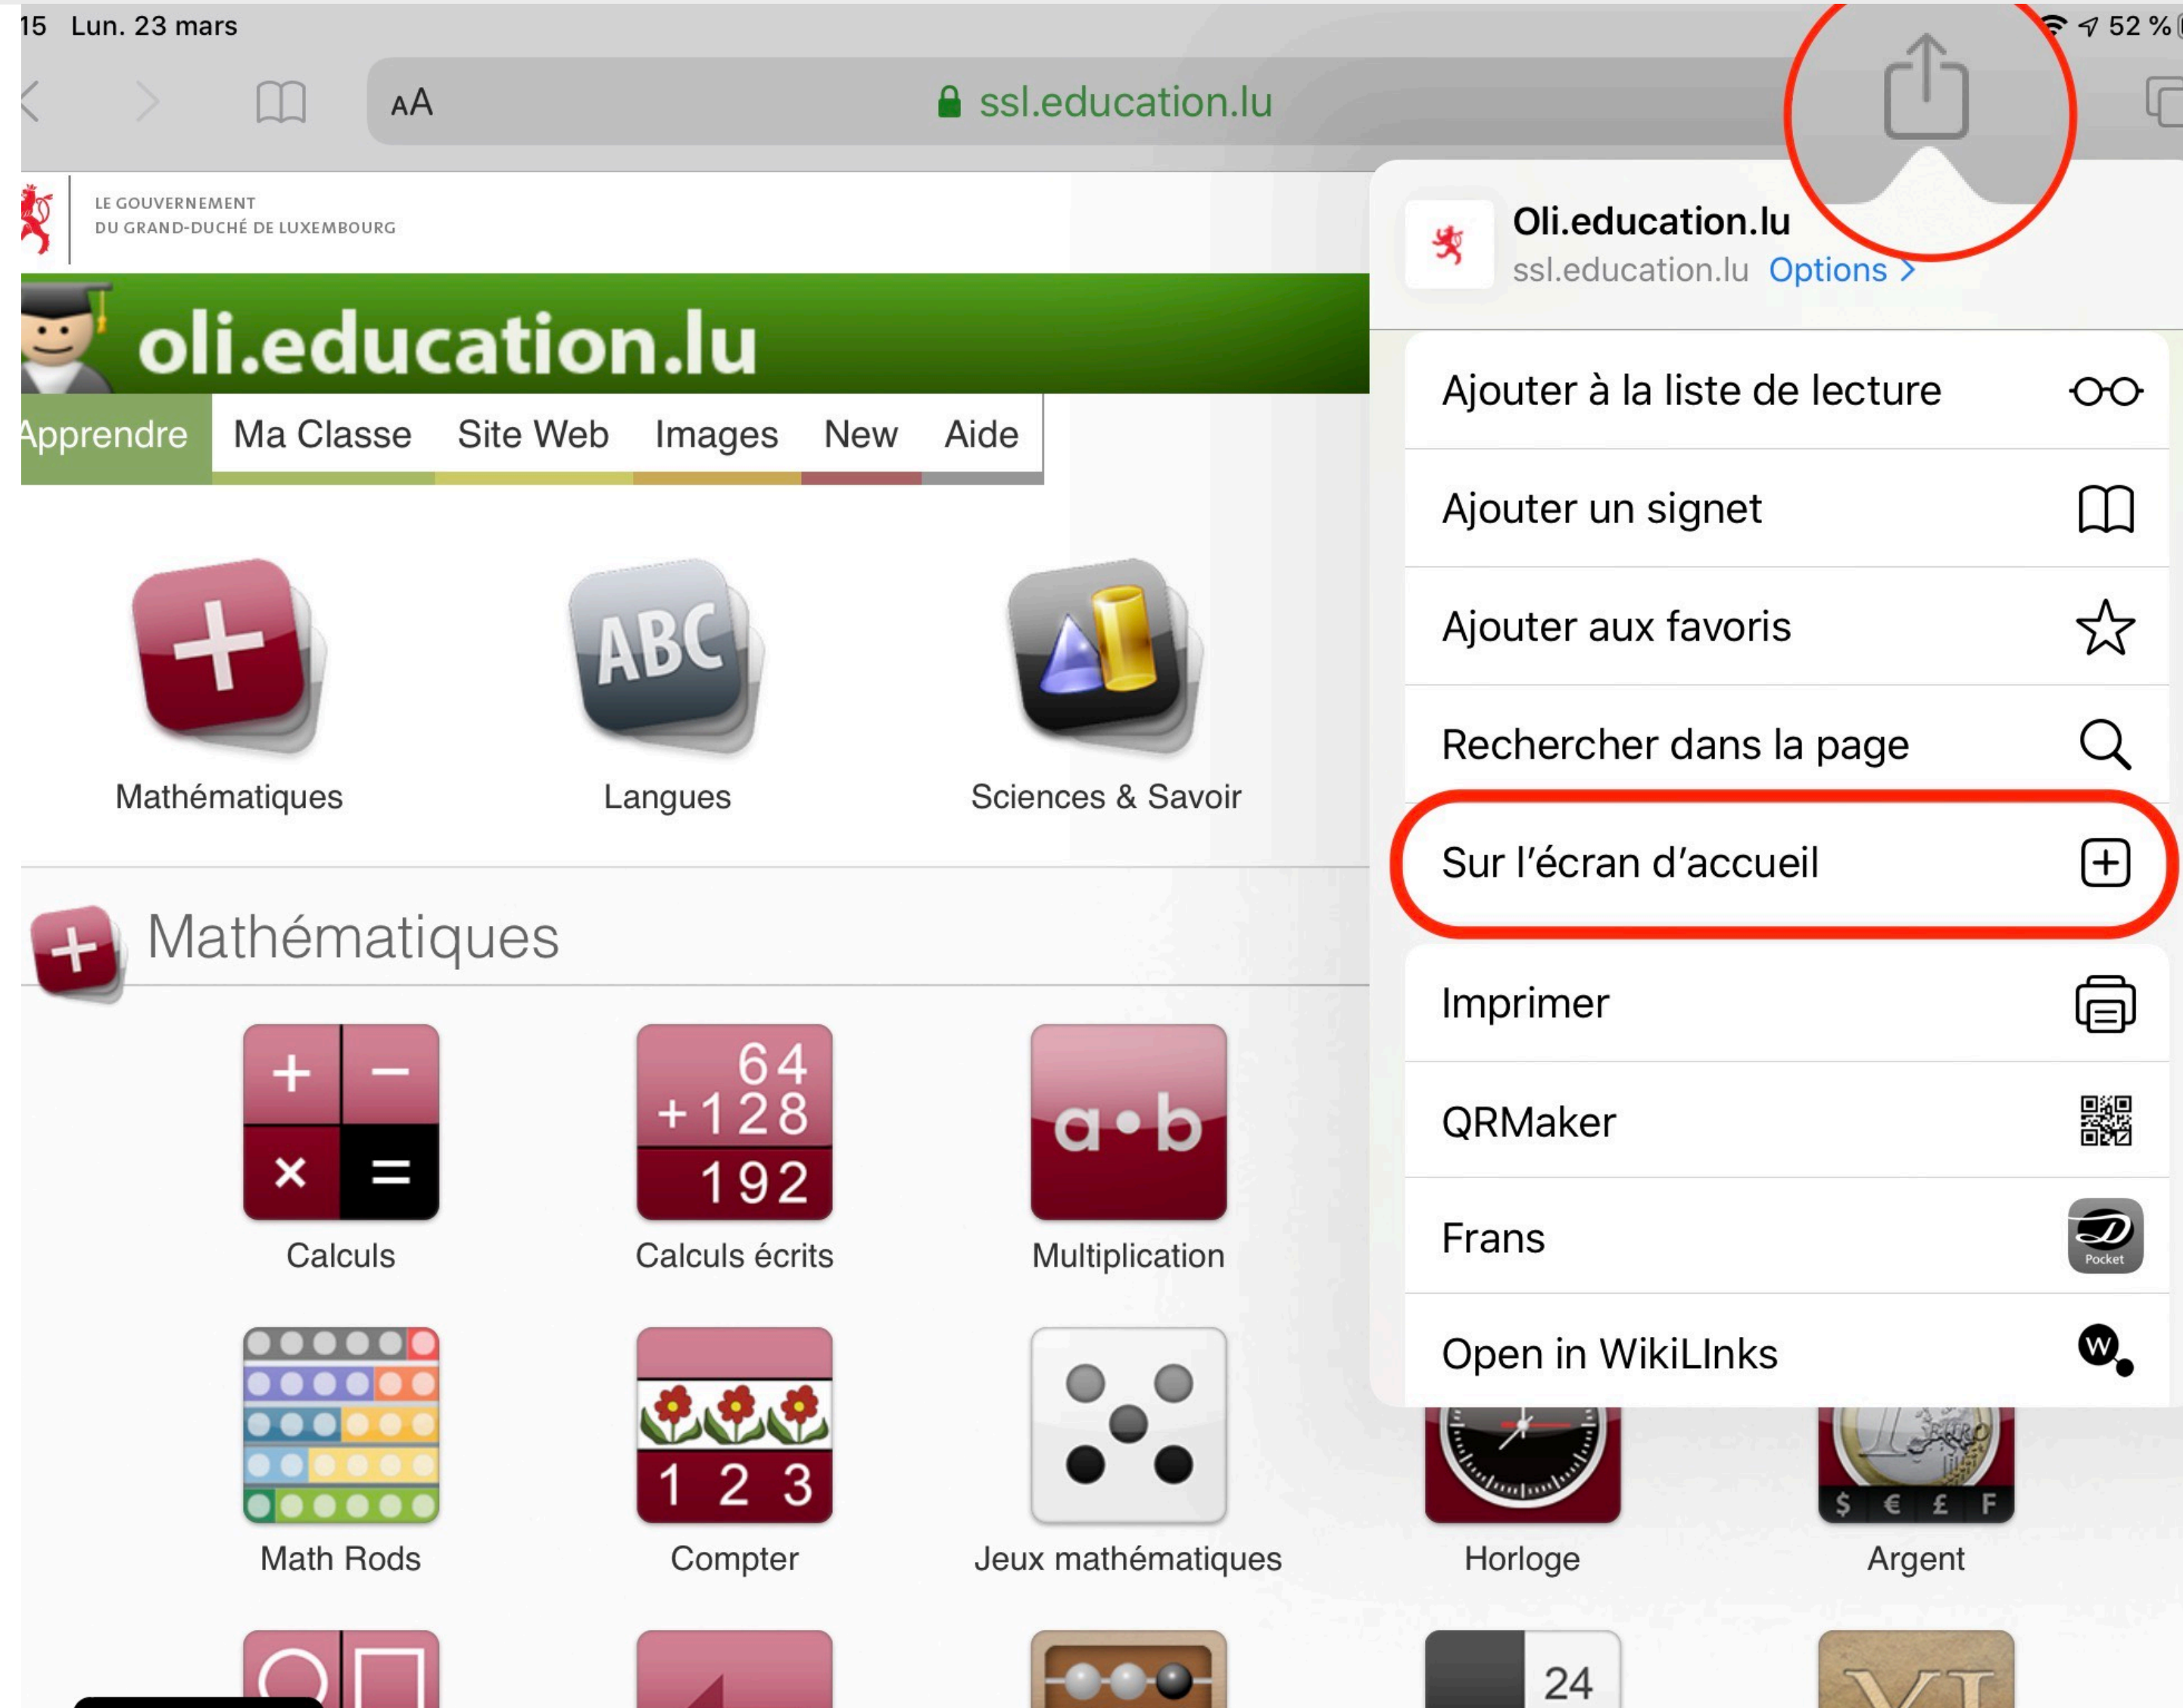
15 Lun. 23 mars

52 %

AA ssl.education.lu

LE GOUVERNEMENT
DU GRAND-DUCHÉ DE LUXEMBOURG

oli.education.lu

Apprendre Ma Classe Site Web Images New Aide

Mathématiques Langues Sciences & Savoir

Mathématiques

+ − × =
Calculs

64
+128
192
Calculs écrits

a•b
Multiplication

Math Rods

1 2 3
Compter

Jeux mathématiques

Horloge

$ € £ F
Argent

24

Oli.education.lu
ssl.education.lu Options >

Ajouter à la liste de lecture

Ajouter un signet

Ajouter aux favoris

Rechercher dans la page

Sur l'écran d'accueil

Imprimer

QRMaker

Frans

Pocket

Open in WikiLInks